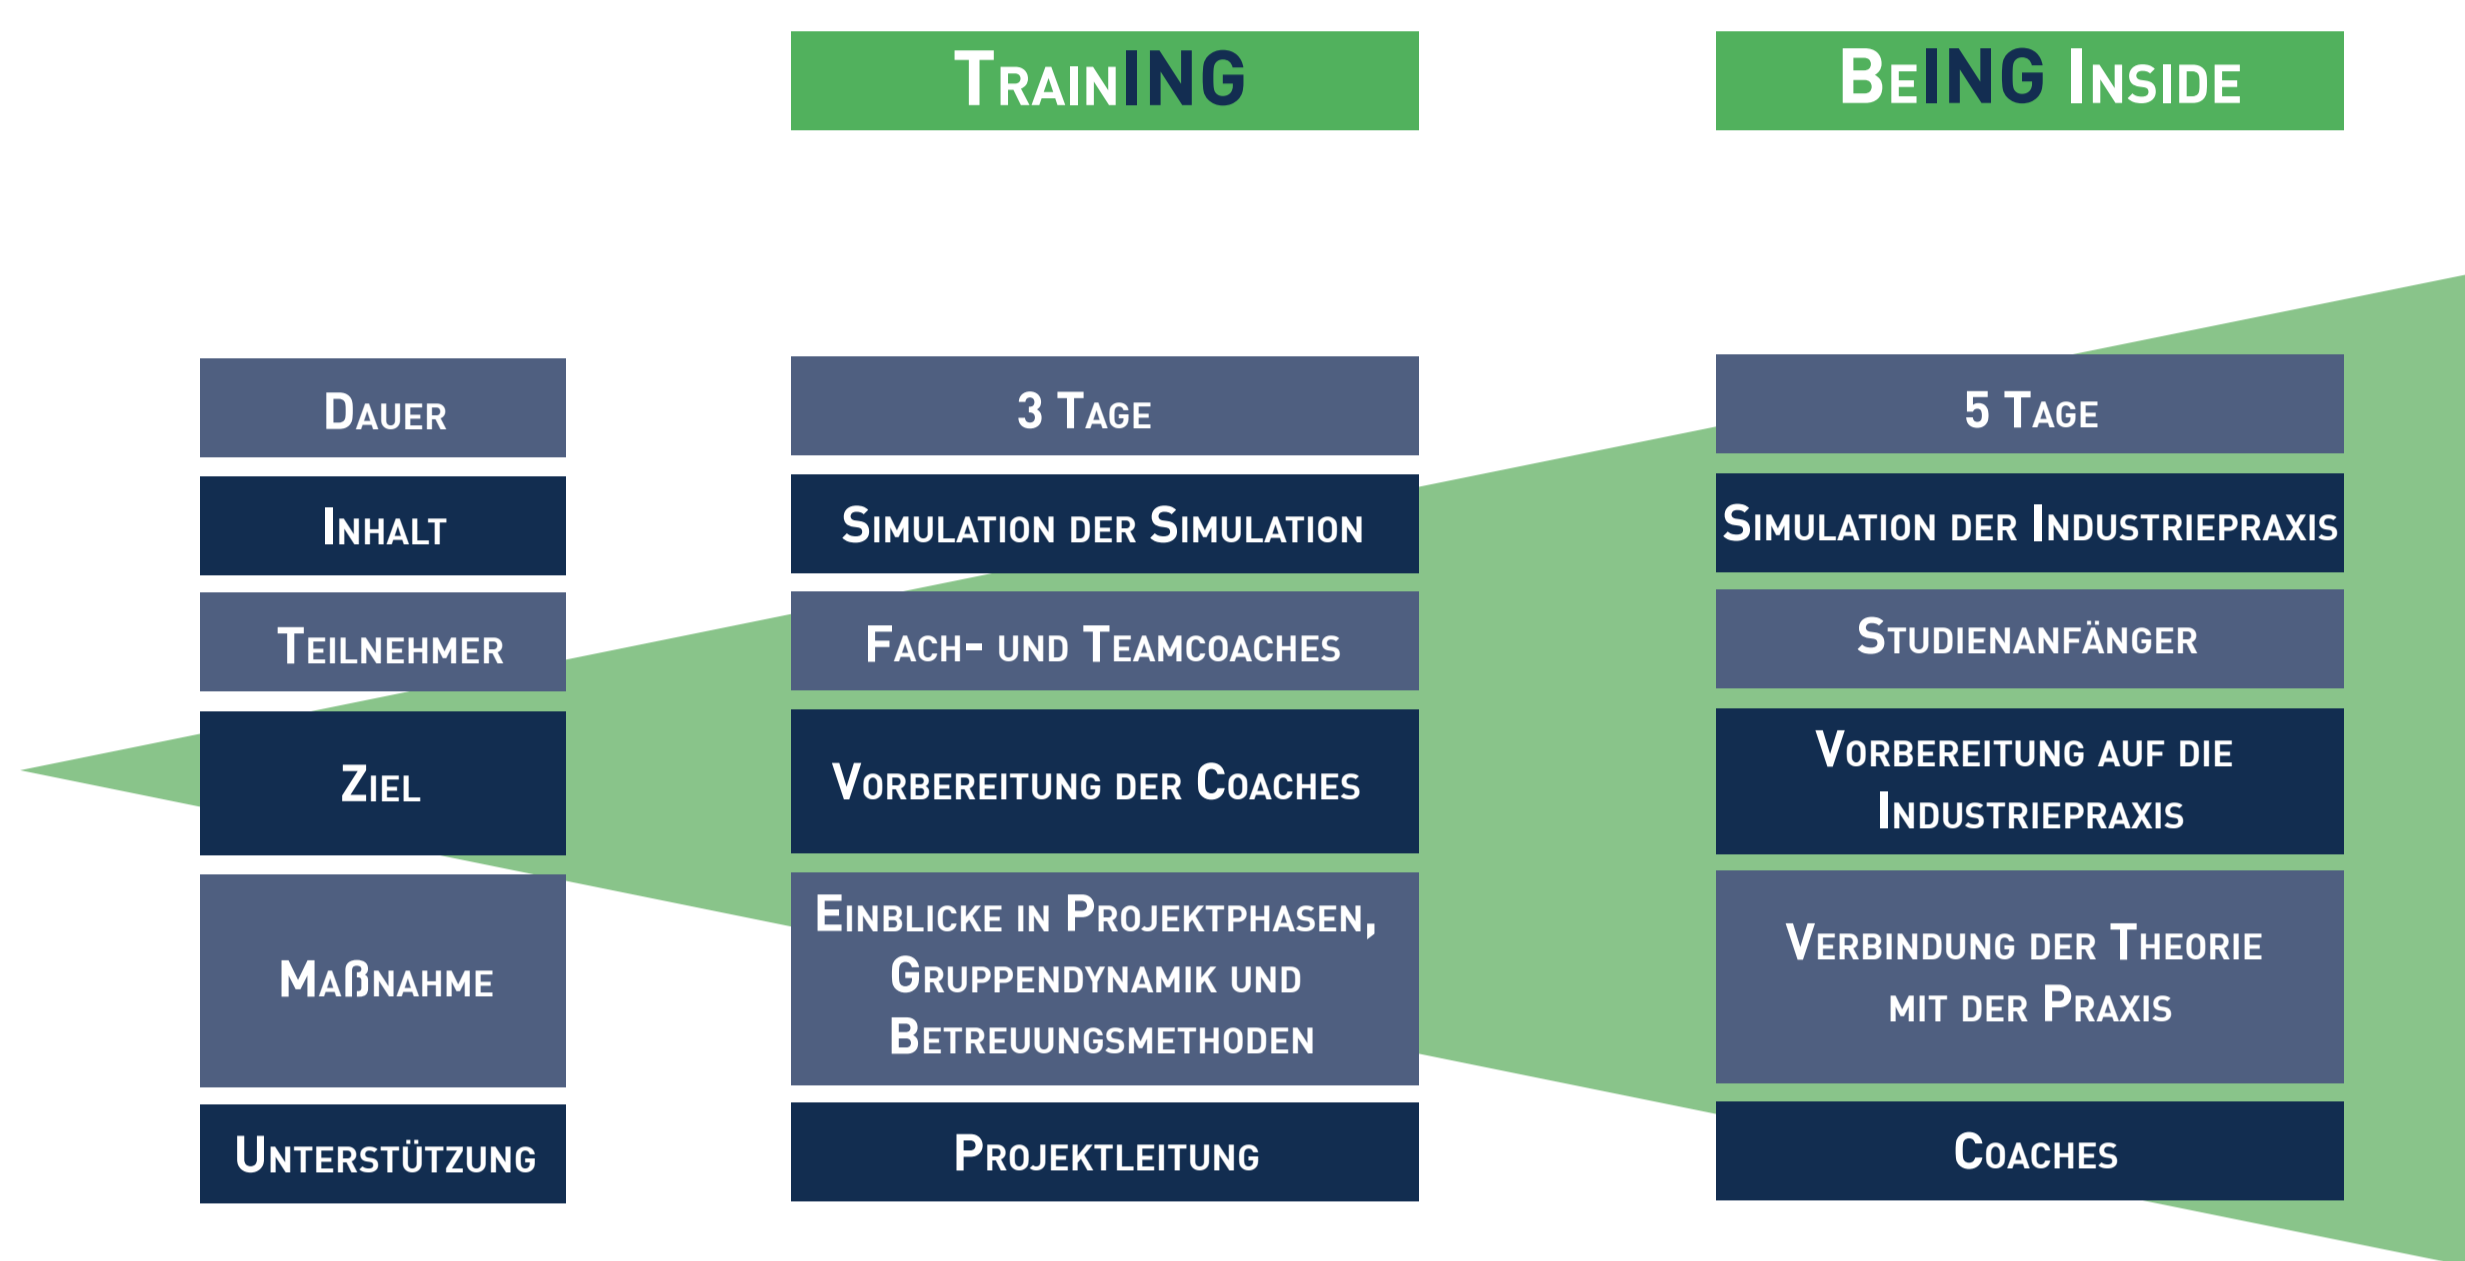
|  | TrainING | BeING Inside |
|---|---|---|
| Dauer | 3 Tage | 5 Tage |
| Inhalt | Simulation der Simulation | Simulation der Industriepraxis |
| Teilnehmer | Fach- und Teamcoaches | Studienanfänger |
| Ziel | Vorbereitung der Coaches | Vorbereitung auf die Industriepraxis |
| Maßnahme | Einblicke in Projektphasen, Gruppendynamik und Betreuungsmethoden | Verbindung der Theorie mit der Praxis |
| Unterstützung | Projektleitung | Coaches |